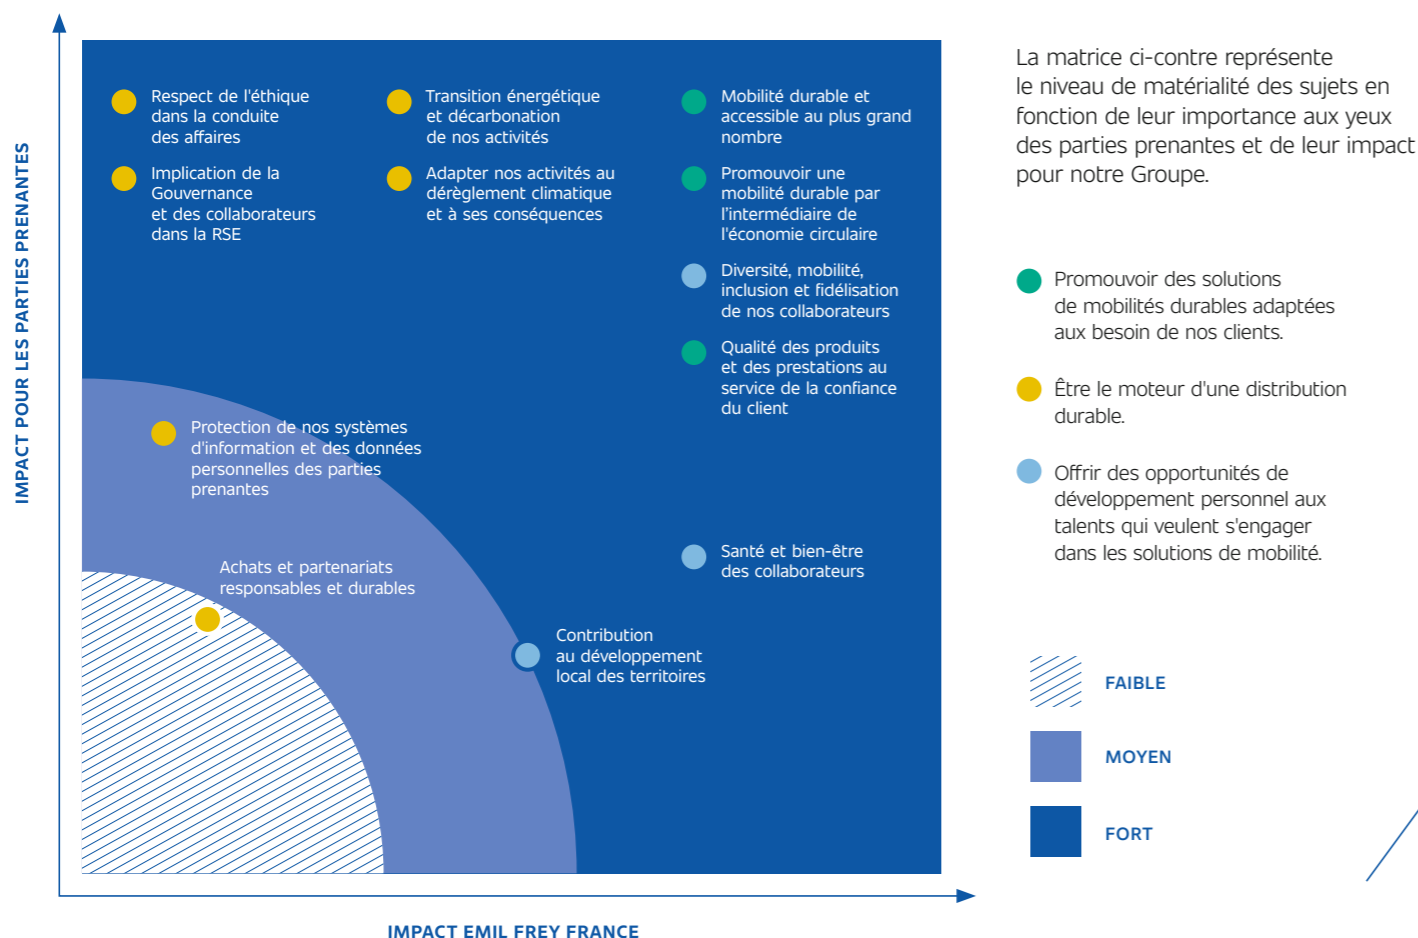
IMPACT POUR LES PARTIES PRENANTES

Respect de l'éthique dans la conduite des affaires

Implication de la Gouvernance et des collaborateurs dans la RSE

Transition énergétique et décarbonation de nos activités

Adapter nos activités au dérèglement climatique et à ses conséquences

Mobilité durable et accessible au plus grand nombre

Promouvoir une mobilité durable par l'intermédiaire de l'économie circulaire

Diversité, mobilité, inclusion et fidélisation de nos collaborateurs

Qualité des produits et des prestations au service de la confiance du client

Protection de nos systèmes d'information et des données personnelles des parties prenantes

Achats et partenariats responsables et durables

Santé et bien-être des collaborateurs

Contribution au développement local des territoires

IMPACT EMIL FREY FRANCE

La matrice ci-contre représente le niveau de matérialité des sujets en fonction de leur importance aux yeux des parties prenantes et de leur impact pour notre Groupe.

Promouvoir des solutions de mobilités durables adaptées aux besoin de nos clients.

Être le moteur d'une distribution durable.

Offrir des opportunités de développement personnel aux talents qui veulent s'engager dans les solutions de mobilité.

FAIBLE

MOYEN

FORT